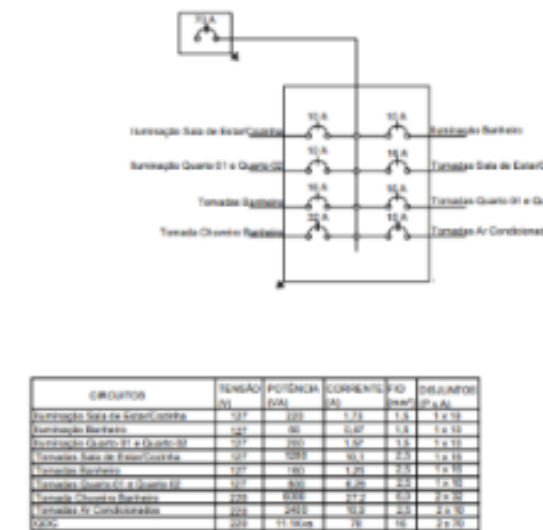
70 A

Iluminação Sala de Estar/Cozinha 10 A
Iluminação Quarto 01 e Quarto 02 10 A
Tomadas Banheiro 16 A
Tomada Chuveiro Banheiro 32 A

10 A Iluminação Banheiro
16 A Tomadas Sala de Estar/Co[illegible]
16 A Tomadas Quarto 01 e Q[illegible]
10 A Tomadas Ar Condiciona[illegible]

| CIRCUITOS | TENSÃO (V) | POTÊNCIA (VA) | CORRENTE (A) | FIO (mm²) | DISJUNTOR (P x A) |
|---|---|---|---|---|---|
| Iluminação Sala de Estar/Cozinha | 127 | 220 | 1,73 | 1,5 | 1 x 10 |
| Iluminação Banheiro | 127 | 60 | 0,47 | 1,5 | 1 x 10 |
| Iluminação Quarto 01 e Quarto 02 | 127 | 200 | 1,57 | 1,5 | 1 x 10 |
| Tomadas Sala de Estar/Cozinha | 127 | 1280 | 10,1 | 2,5 | 1 x 16 |
| Tomadas Banheiro | 127 | 160 | 1,26 | 2,5 | 1 x 16 |
| Tomadas Quarto 01 e Quarto 02 | 127 | 800 | 6,29 | 2,5 | 1 x 16 |
| Tomada Chuveiro Banheiro | 220 | 6000 | 27,2 | 6,0 | 2 x 32 |
| Tomadas Ar Condicionados | 220 | 2400 | 10,9 | 1,5 | 2 x 10 |
| QDC | 220 | 11.1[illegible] | 70 | 16 | 2 x 70 |